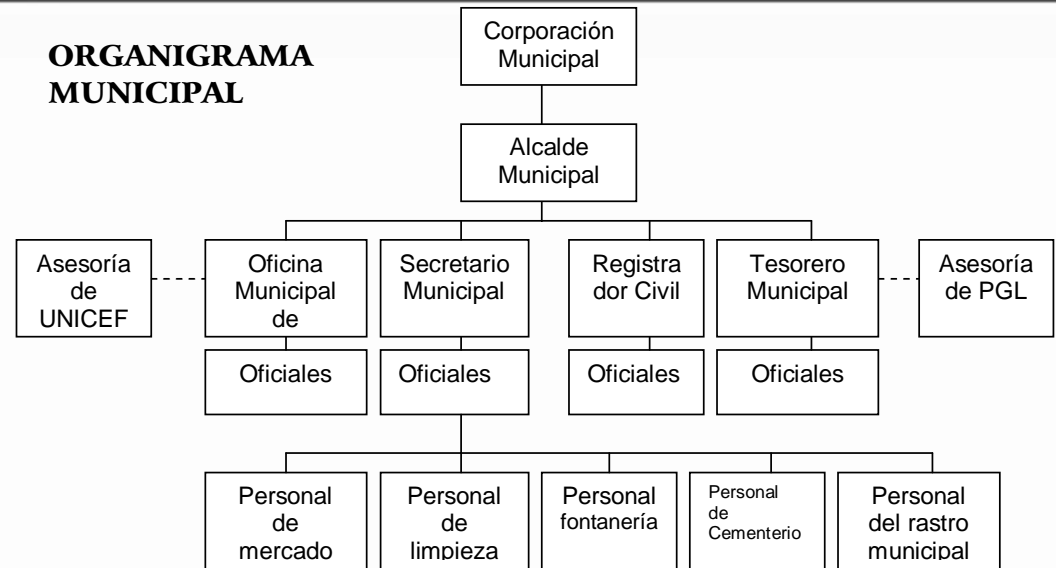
ORGANIGRAMA MUNICIPAL

Corporación Municipal

Alcalde Municipal

Asesoría de UNICEF

Oficina Municipal de

Secretario Municipal

Registra dor Civil

Tesorero Municipal

Asesoría de PGL

Oficiales

Oficiales

Oficiales

Oficiales

Personal de mercado

Personal de limpieza

Personal fontanería

Personal de Cementerio

Personal del rastro municipal